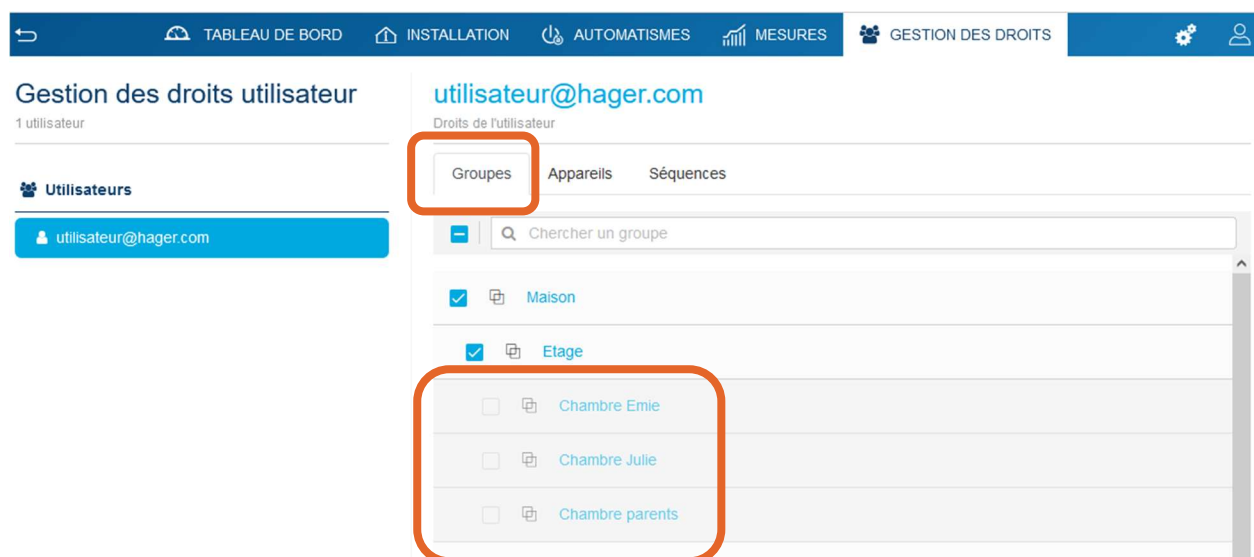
TABLEAU DE BORD INSTALLATION AUTOMATISMES MESURES GESTION DES DROITS

Gestion des droits utilisateur
1 utilisateur

Utilisateurs

utilisateur@hager.com

utilisateur@hager.com
Droits de l'utilisateur

Groupes Appareils Séquences

Chercher un groupe

Maison

Etage

Chambre Emie

Chambre Julie

Chambre parents